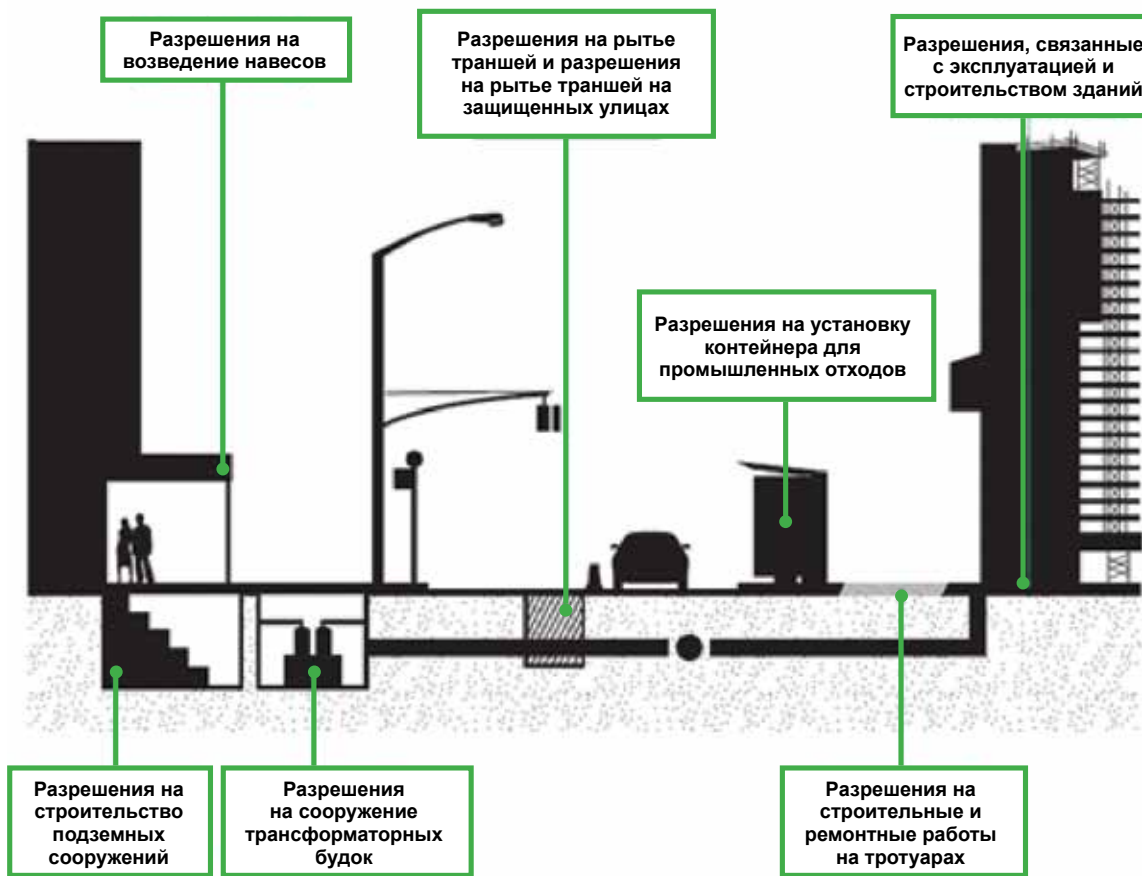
Разрешения на возведение навесов

Разрешения на рытье траншей и разрешения на рытье траншей на защищенных улицах

Разрешения, связанные с эксплуатацией и строительством зданий

Разрешения на установку контейнера для промышленных отходов

Разрешения на строительство подземных сооружений

Разрешения на сооружение трансформаторных будок

Разрешения на строительные и ремонтные работы на тротуарах